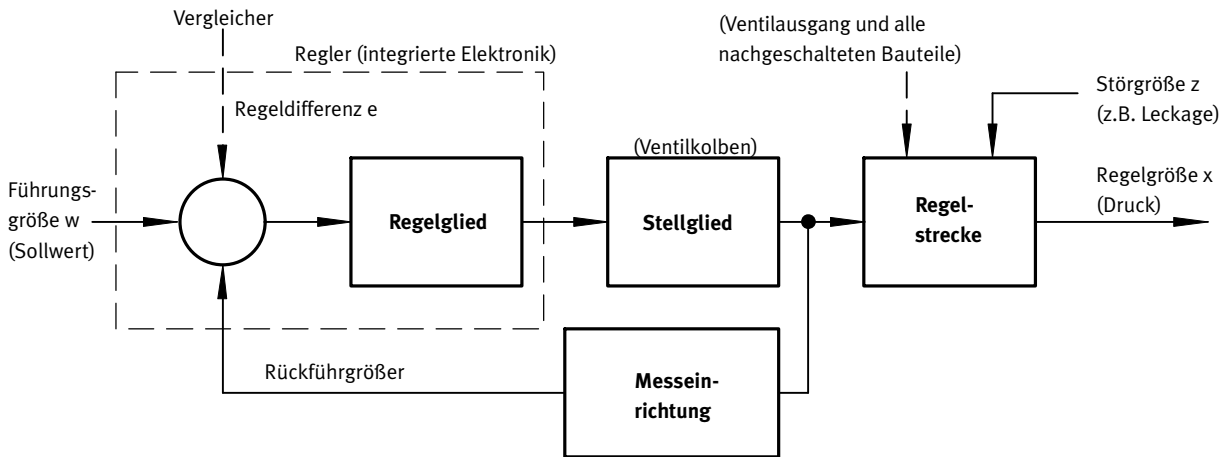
Vergleicher

Regler (integrierte Elektronik)

(Ventilausgang und alle nachgeschalteten Bauteile)

Störgröße z (z.B. Leckage)

Regeldifferenz e

(Ventilkolben)

Führungsgröße w (Sollwert)

Regelglied

Stellglied

Regelstrecke

Regelgröße x (Druck)

Rückführgrößer

Messeinrichtung